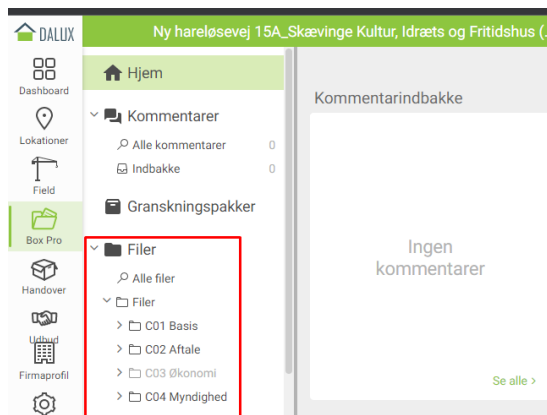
DALUX

Ny hareløsevej 15A_Skævinge Kultur, Idræts og Fritidshus (...

Dashboard
Lokationer
Field
Box Pro
Handover
Udbud
Firmaprofil

Hjem

Kommentarer
Alle kommentarer 0
Indbakke 0

Granskningspakker

Filer
Alle filer
Filer
C01 Basis
C02 Aftale
C03 Økonomi
C04 Myndighed

Kommentarindbakke

Ingen kommentarer

Se alle ›